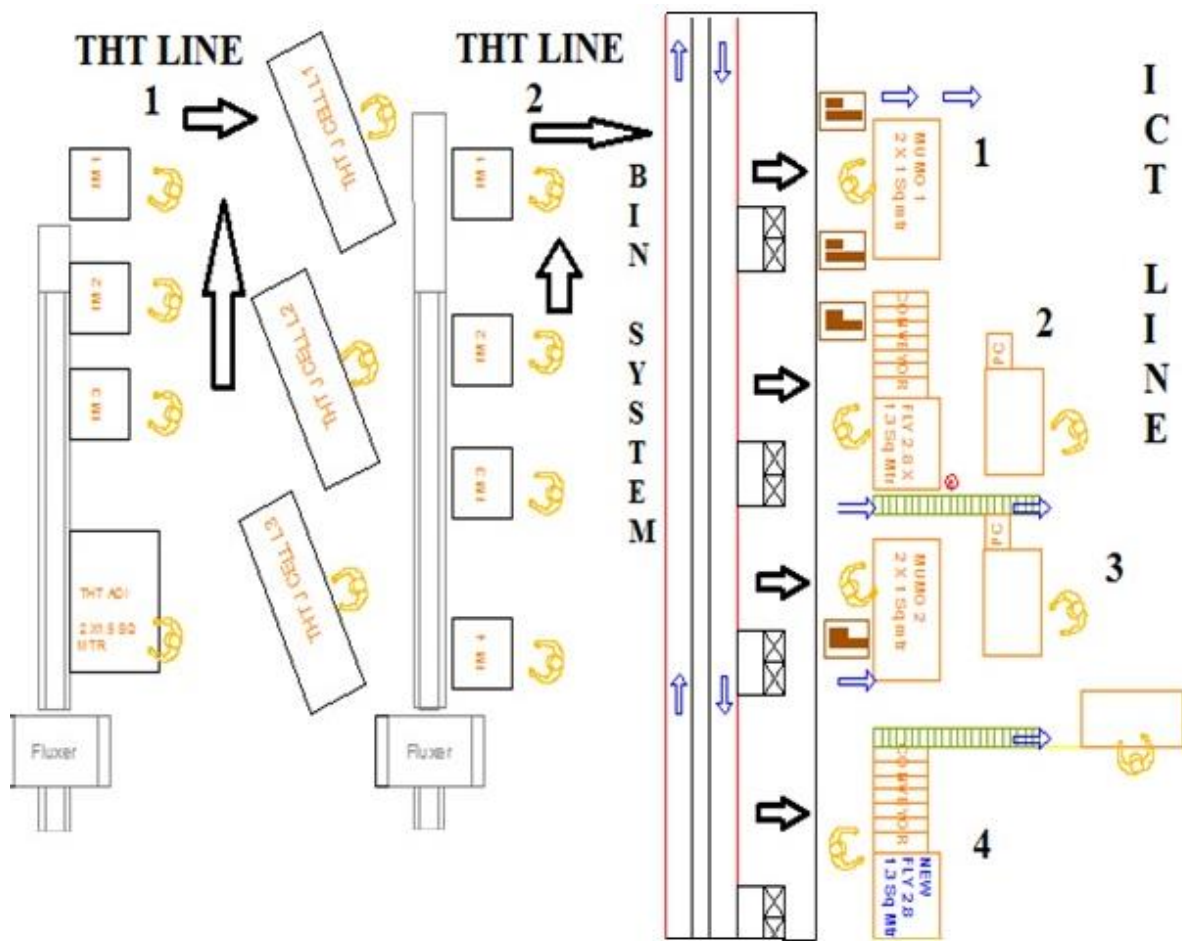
THT LINE

1

THT J CELL 1

IM 1

IM 2

IM 3

THT J CELL 2

THT ADI

2 X 1.5 SQ MTR

THT J CELL 3

Fluxer

THT LINE

2

IM 1

IM 2

IM 3

IM 4

Fluxer

BIN SYSTEM

MUMO 1
2 X 1 Sq mtr

1

CONVEYOR

FLY 2.8 X
1.3 Sq Mtr

PC

2

PC

MUMO 2
2 X 1 Sq mtr

3

CONVEYOR

NEW
FLY 2.8
1.3 Sq Mtr

4

ICT LINE